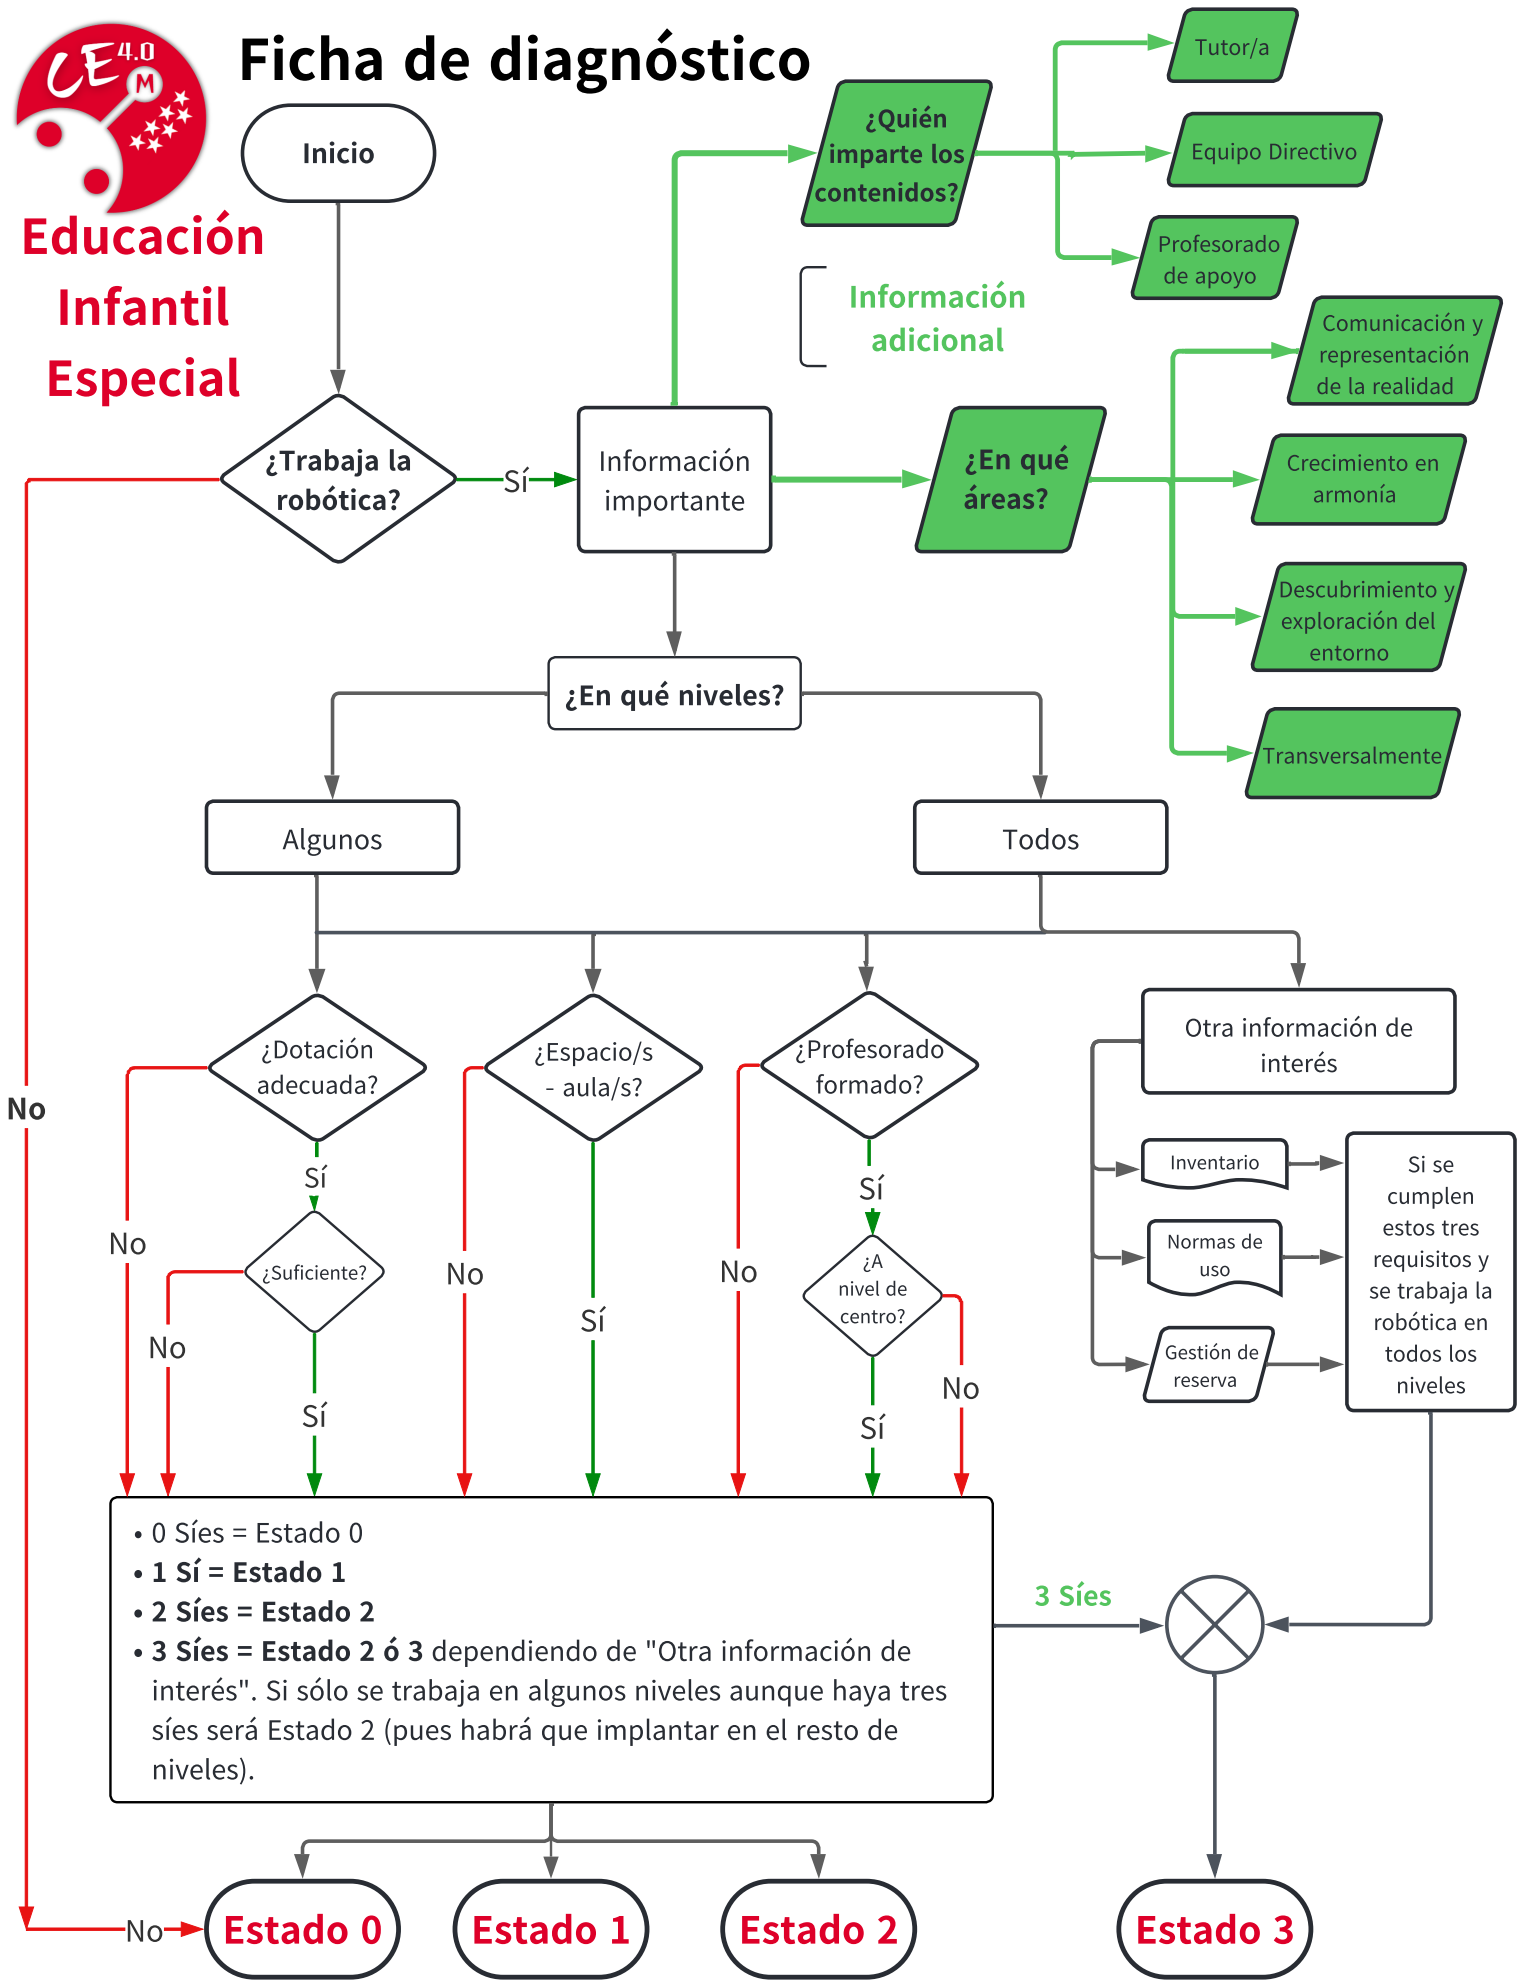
CE 4.0 M

Ficha de diagnóstico

Educación Infantil Especial

Inicio

¿Trabaja la robótica?

Sí

No

Información importante

¿Quién imparte los contenidos?

Tutor/a

Equipo Directivo

Profesorado de apoyo

Información adicional

¿En qué áreas?

Comunicación y representación de la realidad

Crecimiento en armonía

Descubrimiento y exploración del entorno

Transversalmente

¿En qué niveles?

Algunos

Todos

¿Dotación adecuada?

Sí

No

¿Suficiente?

No

Sí

¿Espacio/s - aula/s?

No

Sí

¿Profesorado formado?

Sí

No

¿A nivel de centro?

No

Sí

Otra información de interés

Inventario

Normas de uso

Gestión de reserva

Si se cumplen estos tres requisitos y se trabaja la robótica en todos los niveles

• 0 Síes = Estado 0
• **1 Sí = Estado 1**
• **2 Síes = Estado 2**
• **3 Síes = Estado 2 ó 3** dependiendo de "Otra información de interés". Si sólo se trabaja en algunos niveles aunque haya tres síes será Estado 2 (pues habrá que implantar en el resto de niveles).

3 Síes

No

Estado 0

Estado 1

Estado 2

Estado 3